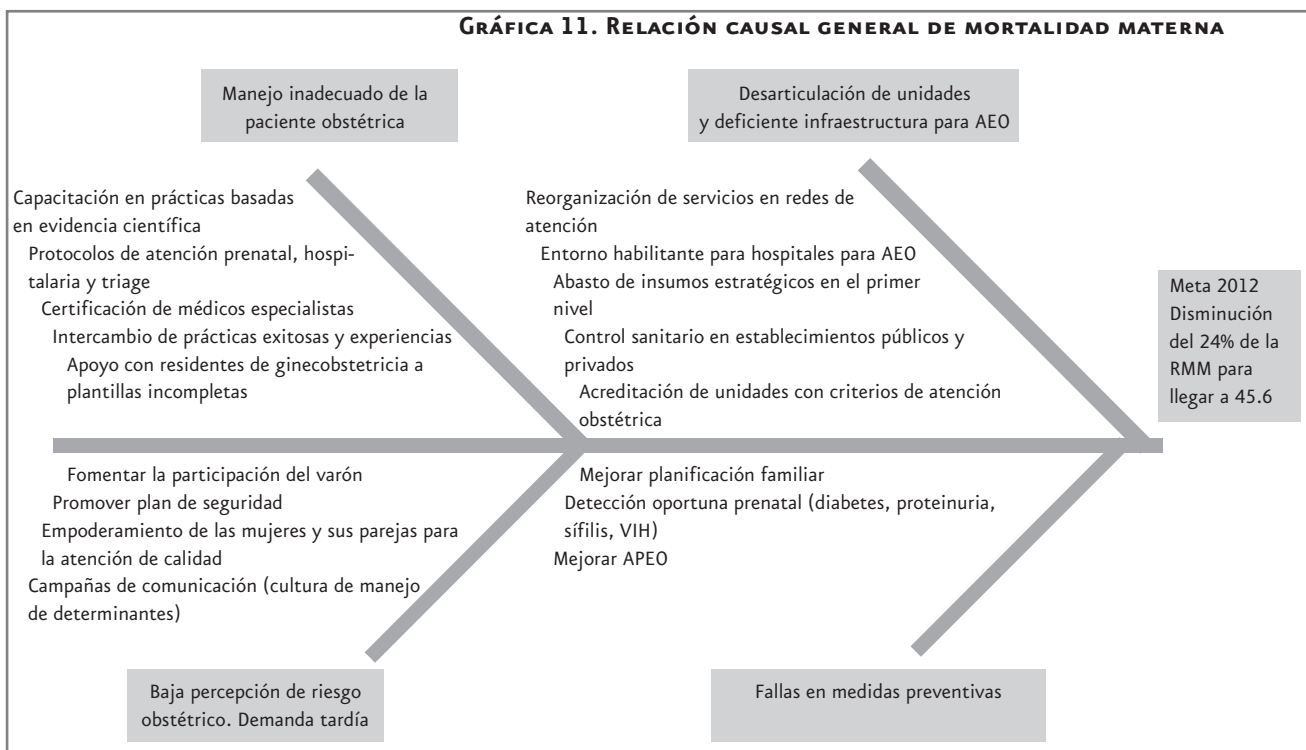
Gráfica 11. Relación causal general de mortalidad materna

Manejo inadecuado de la paciente obstétrica

Desarticulación de unidades y deficiente infraestructura para AEO

Capacitación en prácticas basadas en evidencia científica
Protocolos de atención prenatal, hospitalaria y triage
Certificación de médicos especialistas
Intercambio de prácticas exitosas y experiencias
Apoyo con residentes de ginecobstetricia a plantillas incompletas

Reorganización de servicios en redes de atención
Entorno habilitante para hospitales para AEO
Abasto de insumos estratégicos en el primer nivel
Control sanitario en establecimientos públicos y privados
Acreditación de unidades con criterios de atención obstétrica

Meta 2012 Disminución del 24% de la RMM para llegar a 45.6

Fomentar la participación del varón
Promover plan de seguridad
Empoderamiento de las mujeres y sus parejas para la atención de calidad
Campañas de comunicación (cultura de manejo de determinantes)

Mejorar planificación familiar
Detección oportuna prenatal (diabetes, proteinuria, sífilis, VIH)
Mejorar APEO

Baja percepción de riesgo obstétrico. Demanda tardía

Fallas en medidas preventivas